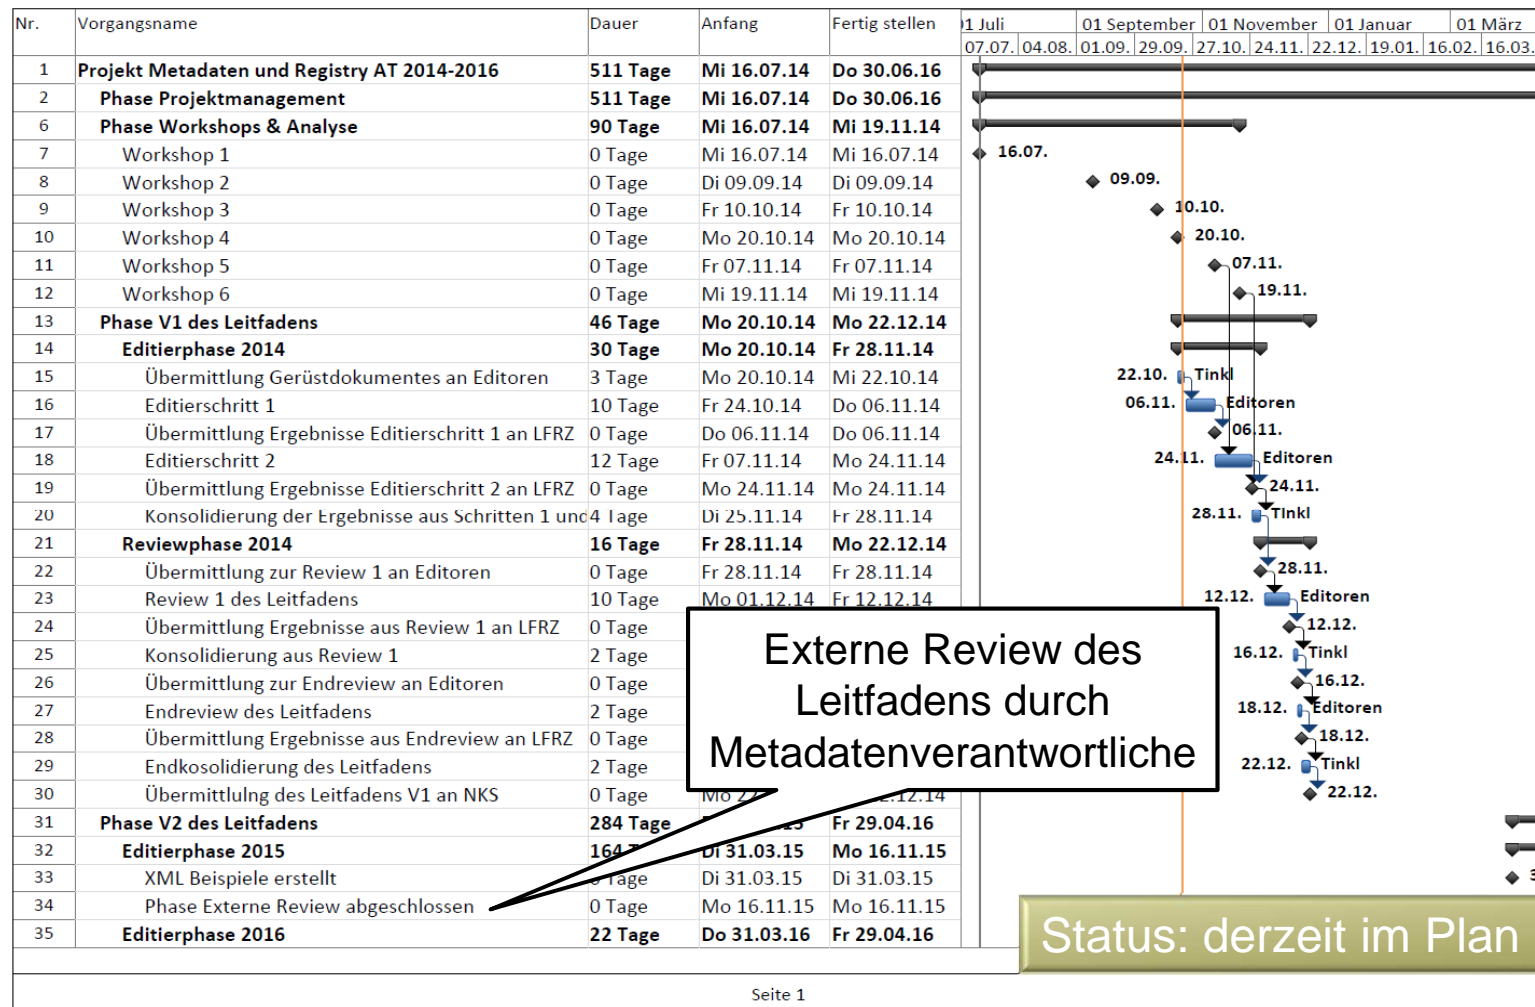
| Nr. | Vorgangsname | Dauer | Anfang | Fertig stellen |
|---|---|---|---|---|
| 1 | Projekt Metadaten und Registry AT 2014-2016 | 511 Tage | Mi 16.07.14 | Do 30.06.16 |
| 2 | Phase Projektmanagement | 511 Tage | Mi 16.07.14 | Do 30.06.16 |
| 6 | Phase Workshops & Analyse | 90 Tage | Mi 16.07.14 | Mi 19.11.14 |
| 7 | Workshop 1 | 0 Tage | Mi 16.07.14 | Mi 16.07.14 |
| 8 | Workshop 2 | 0 Tage | Di 09.09.14 | Di 09.09.14 |
| 9 | Workshop 3 | 0 Tage | Fr 10.10.14 | Fr 10.10.14 |
| 10 | Workshop 4 | 0 Tage | Mo 20.10.14 | Mo 20.10.14 |
| 11 | Workshop 5 | 0 Tage | Fr 07.11.14 | Fr 07.11.14 |
| 12 | Workshop 6 | 0 Tage | Mi 19.11.14 | Mi 19.11.14 |
| 13 | Phase V1 des Leitfadens | 46 Tage | Mo 20.10.14 | Mo 22.12.14 |
| 14 | Editierphase 2014 | 30 Tage | Mo 20.10.14 | Fr 28.11.14 |
| 15 | Übermittlung Gerüstdokumentes an Editoren | 3 Tage | Mo 20.10.14 | Mi 22.10.14 |
| 16 | Editierschritt 1 | 10 Tage | Fr 24.10.14 | Do 06.11.14 |
| 17 | Übermittlung Ergebnisse Editierschritt 1 an LFRZ | 0 Tage | Do 06.11.14 | Do 06.11.14 |
| 18 | Editierschritt 2 | 12 Tage | Fr 07.11.14 | Mo 24.11.14 |
| 19 | Übermittlung Ergebnisse Editierschritt 2 an LFRZ | 0 Tage | Mo 24.11.14 | Mo 24.11.14 |
| 20 | Konsolidierung der Ergebnisse aus Schritten 1 und | 4 Tage | Di 25.11.14 | Fr 28.11.14 |
| 21 | Reviewphase 2014 | 16 Tage | Fr 28.11.14 | Mo 22.12.14 |
| 22 | Übermittlung zur Review 1 an Editoren | 0 Tage | Fr 28.11.14 | Fr 28.11.14 |
| 23 | Review 1 des Leitfadens | 10 Tage | Mo 01.12.14 | Fr 12.12.14 |
| 24 | Übermittlung Ergebnisse aus Review 1 an LFRZ | 0 Tage | | |
| 25 | Konsolidierung aus Review 1 | 2 Tage | | |
| 26 | Übermittlung zur Endreview an Editoren | 0 Tage | | |
| 27 | Endreview des Leitfadens | 2 Tage | | |
| 28 | Übermittlung Ergebnisse aus Endreview an LFRZ | 0 Tage | | |
| 29 | Endkosolidierung des Leitfadens | 2 Tage | | |
| 30 | Übermittlulng des Leitfadens V1 an NKS | 0 Tage | Mo 2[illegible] | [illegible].12.14 |
| 31 | Phase V2 des Leitfadens | 284 Tage | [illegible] | Fr 29.04.16 |
| 32 | Editierphase 2015 | 164 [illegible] | Di 31.03.15 | Mo 16.11.15 |
| 33 | XML Beispiele erstellt | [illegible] Tage | Di 31.03.15 | Di 31.03.15 |
| 34 | Phase Externe Review abgeschlossen | 0 Tage | Mo 16.11.15 | Mo 16.11.15 |
| 35 | Editierphase 2016 | 22 Tage | Do 31.03.16 | Fr 29.04.16 |

01 Juli | 01 September | 01 November | 01 Januar | 01 März
07.07. | 04.08. | 01.09. | 29.09. | 27.10. | 24.11. | 22.12. | 19.01. | 16.02. | 16.03.

16.07.
09.09.
10.10.
20.10.
07.11.
19.11.
22.10. Tinkl
06.11. Editoren
06.11.
24.11. Editoren
24.11.
28.11. Tinkl
28.11.
12.12. Editoren
12.12.
16.12. Tinkl
16.12.
18.12. Editoren
18.12.
22.12. Tinkl
22.12.

Externe Review des Leitfadens durch Metadatenverantwortliche

Status: derzeit im Plan

Seite 1